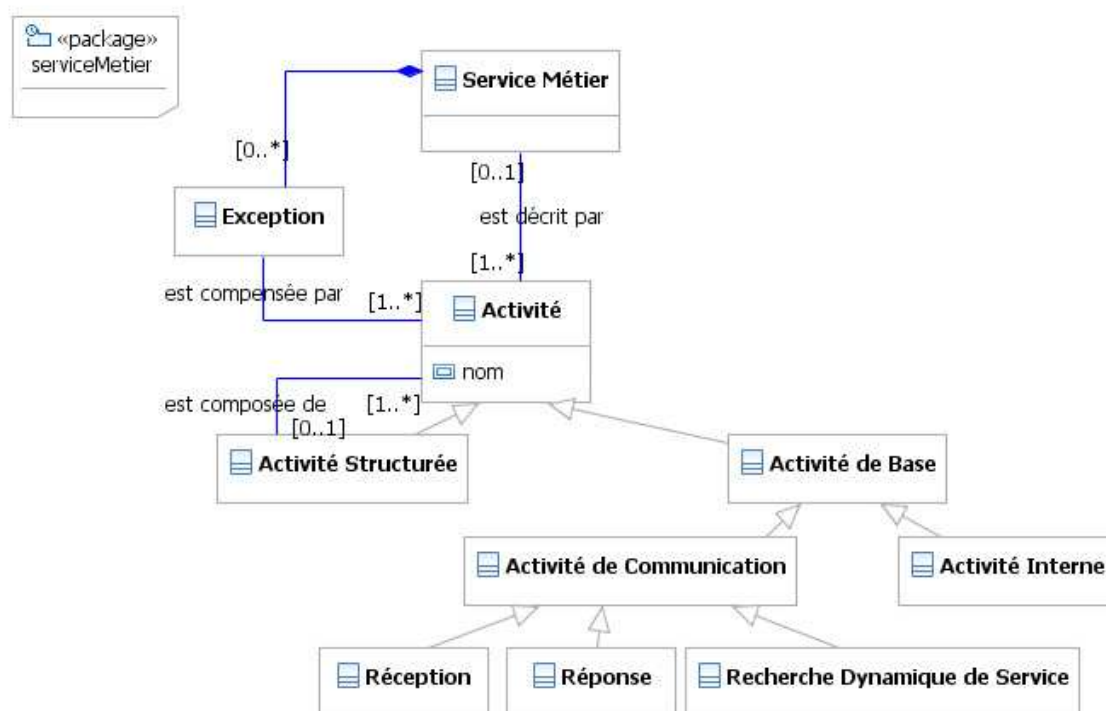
«package»
serviceMetier

Service Métier

[0..*]

[0..1]

Exception

est décrit par

[1..*]

est compensée par

[1..*]

Activité

nom

est composée de

[1..*]

[0..1]

Activité Structurée

Activité de Base

Activité de Communication

Activité Interne

Réception

Réponse

Recherche Dynamique de Service